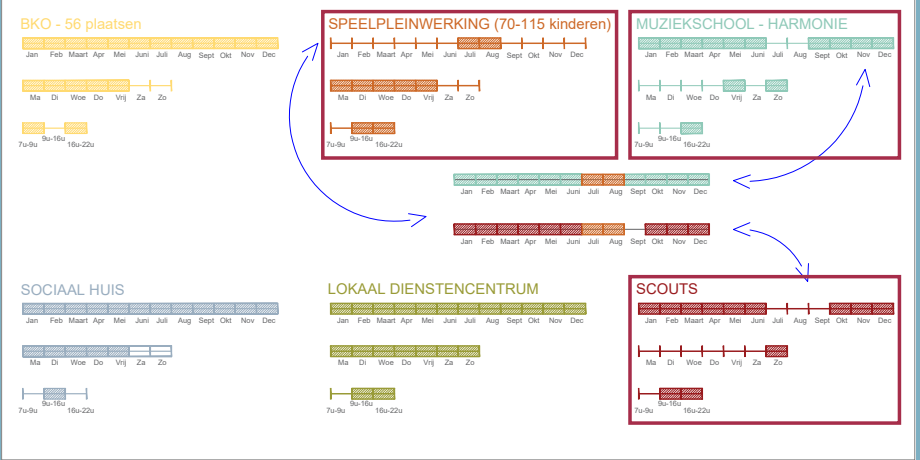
BKO - 56 plaatsen

Jan Feb Maart Apr Mei Juni Juli Aug Sept Okt Nov Dec

Ma Di Woe Do Vrij Za Zo

7u-9u 9u-16u 16u-22u

SPEELPLEINWERKING (70-115 kinderen)

Jan Feb Maart Apr Mei Juni Juli Aug Sept Okt Nov Dec

Ma Di Woe Do Vrij Za Zo

7u-9u 9u-16u 16u-22u

MUZIEKSCHOOL - HARMONIE

Jan Feb Maart Apr Mei Juni Juli Aug Sept Okt Nov Dec

Ma Di Woe Do Vrij Za Zo

7u-9u 9u-16u 16u-22u

Jan Feb Maart Apr Mei Juni Juli Aug Sept Okt Nov Dec

Jan Feb Maart Apr Mei Juni Juli Aug Sept Okt Nov Dec

SOCIAAL HUIS

Jan Feb Maart Apr Mei Juni Juli Aug Sept Okt Nov Dec

Ma Di Woe Do Vrij Za Zo

7u-9u 9u-16u 16u-22u

LOKAAL DIENSTENCENTRUM

Jan Feb Maart Apr Mei Juni Juli Aug Sept Okt Nov Dec

Ma Di Woe Do Vrij Za Zo

7u-9u 9u-16u 16u-22u

SCOUTS

Jan Feb Maart Apr Mei Juni Juli Aug Sept Okt Nov Dec

Ma Di Woe Do Vrij Za Zo

7u-9u 9u-16u 16u-22u